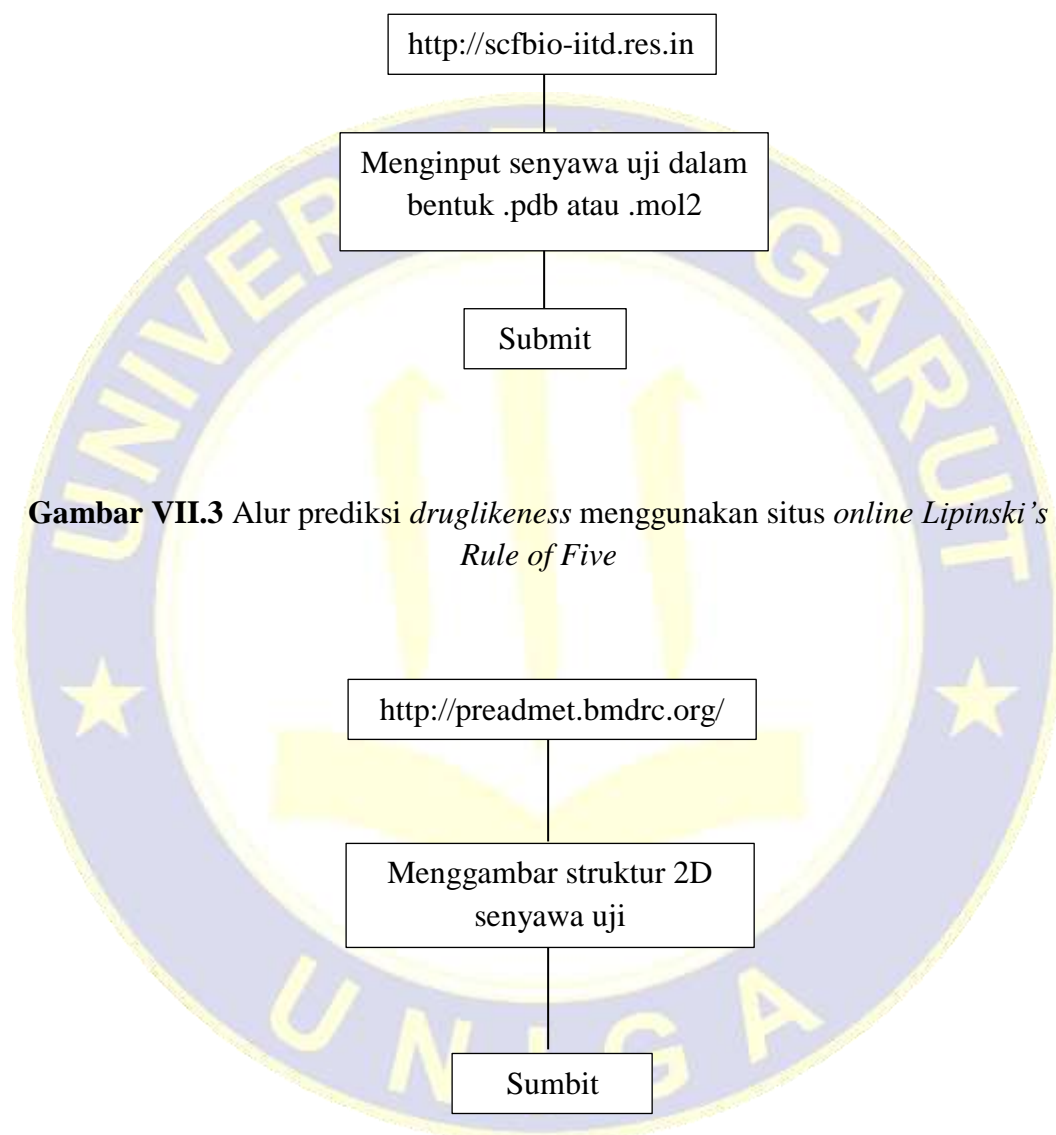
http://scfbio-iitd.res.in

Menginput senyawa uji dalam bentuk .pdb atau .mol2

Submit

**Gambar VII.3** Alur prediksi *druglikeness* menggunakan situs *online Lipinski's Rule of Five*

http://preadmet.bmdrc.org/

Menggambar struktur 2D senyawa uji

Sumbit

UNIVERSITAS GARUT

UNIGA